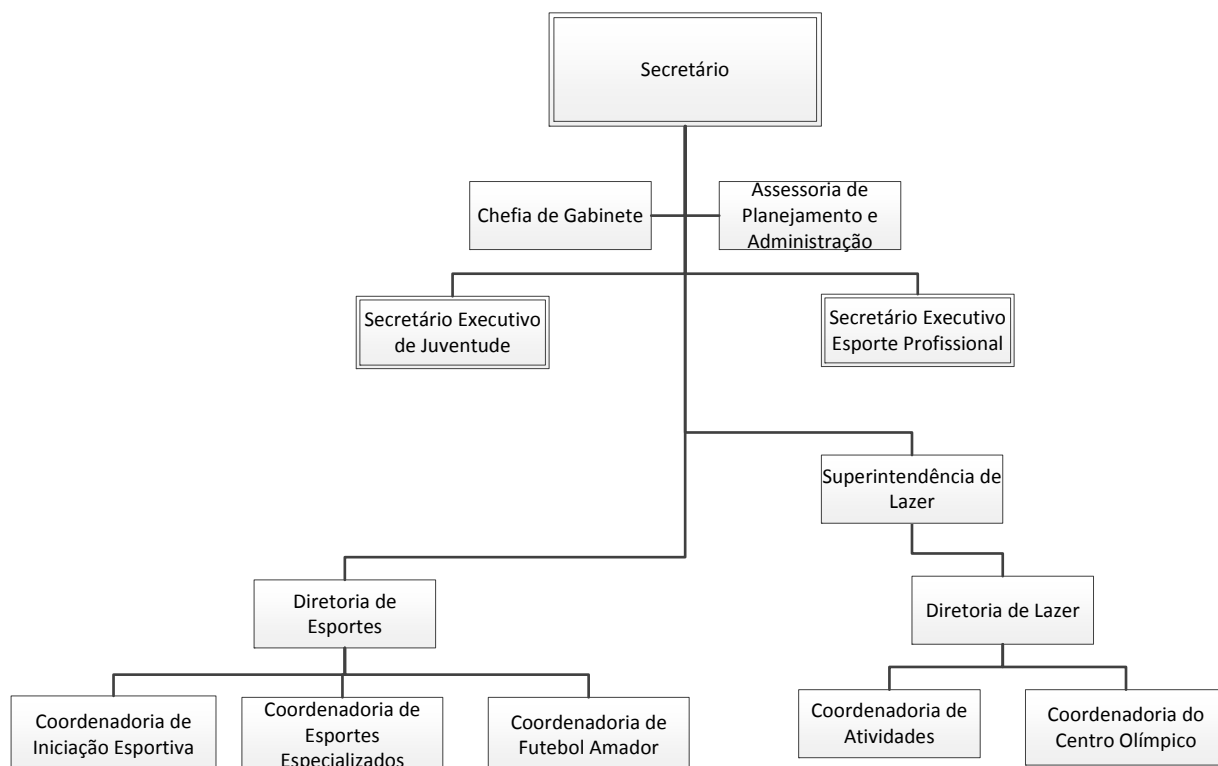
Secretário

Chefia de Gabinete

Assessoria de Planejamento e Administração

Secretário Executivo de Juventude

Secretário Executivo Esporte Profissional

Superintendência de Lazer

Diretoria de Esportes

Diretoria de Lazer

Coordenadoria de Iniciação Esportiva

Coordenadoria de Esportes Especializados

Coordenadoria de Futebol Amador

Coordenadoria de Atividades

Coordenadoria do Centro Olímpico